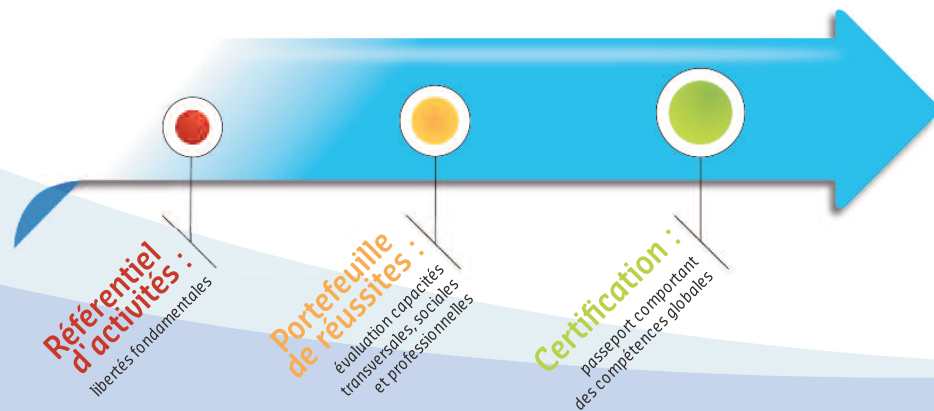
Référentiel d'activités :
libertés fondamentales

Portefeuille de réussites :
évaluation capacités transversales, sociales et professionnelles

Certification :
passeport comportant des compétences globales